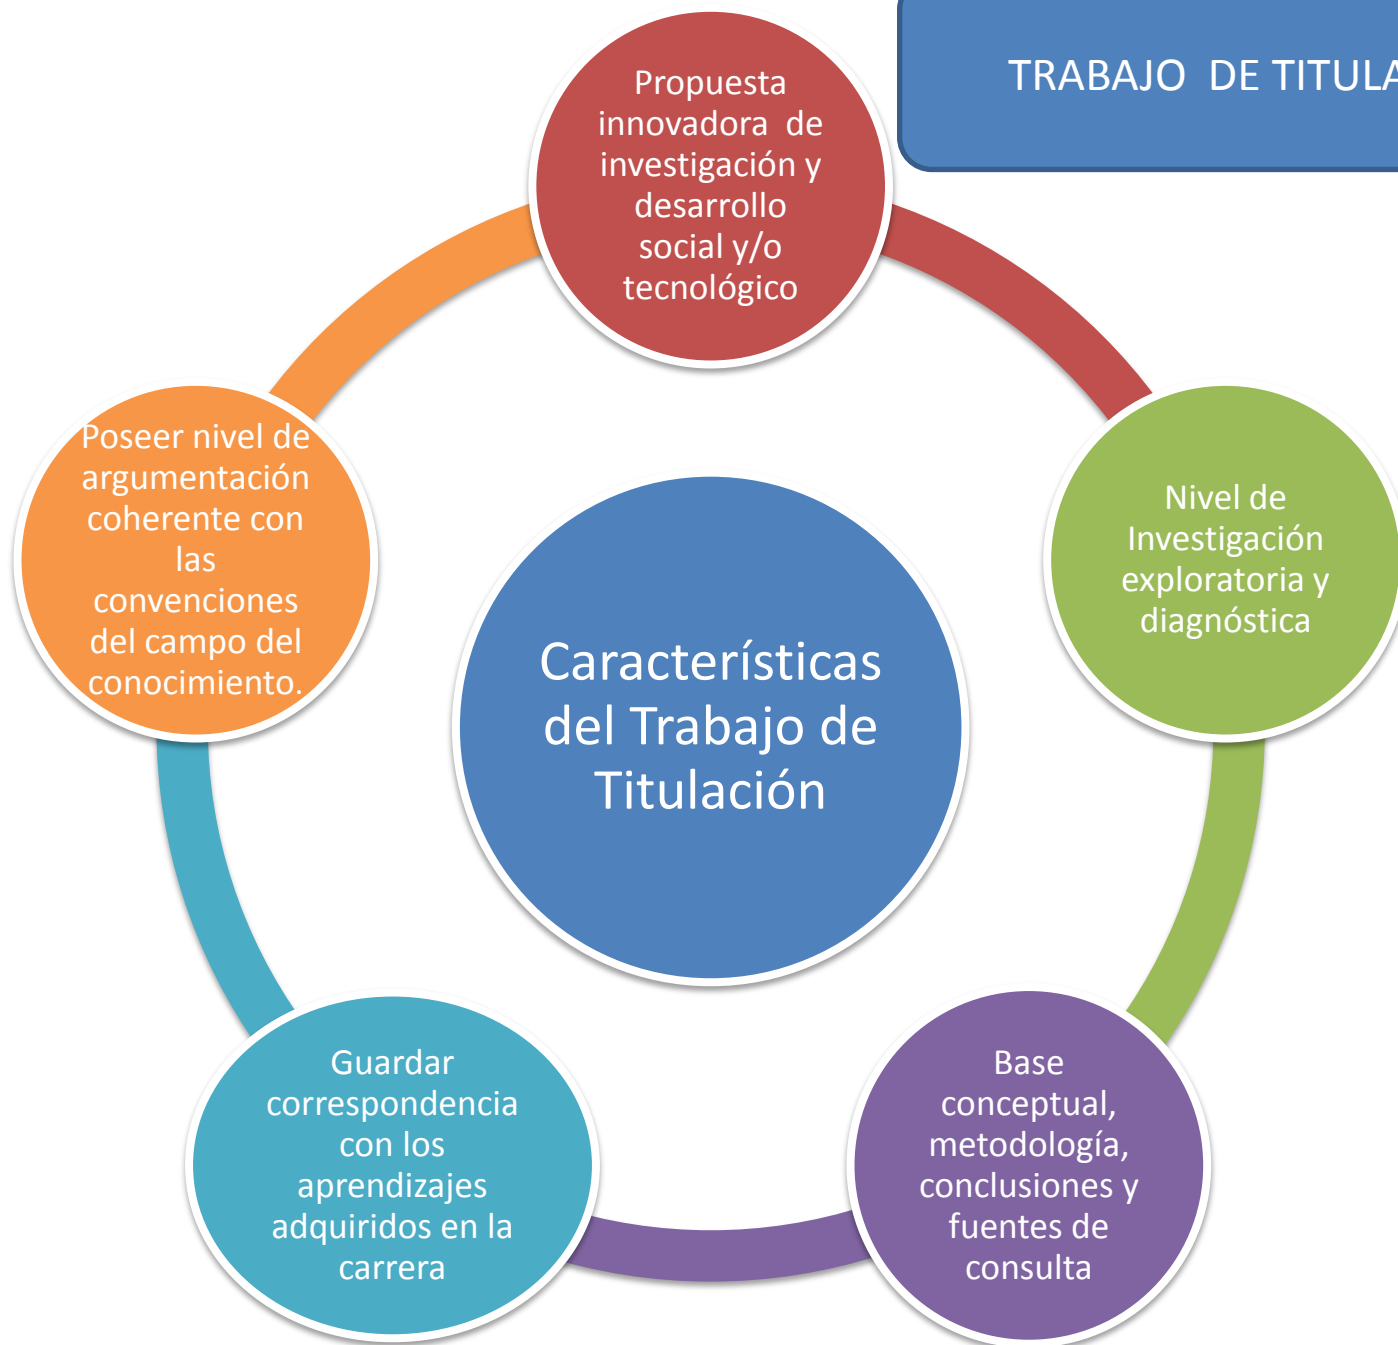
TRABAJO DE TITULA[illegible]

Propuesta innovadora de investigación y desarrollo social y/o tecnológico

Nivel de Investigación exploratoria y diagnóstica

Base conceptual, metodología, conclusiones y fuentes de consulta

Guardar correspondencia con los aprendizajes adquiridos en la carrera

Poseer nivel de argumentación coherente con las convenciones del campo del conocimiento.

Características del Trabajo de Titulación